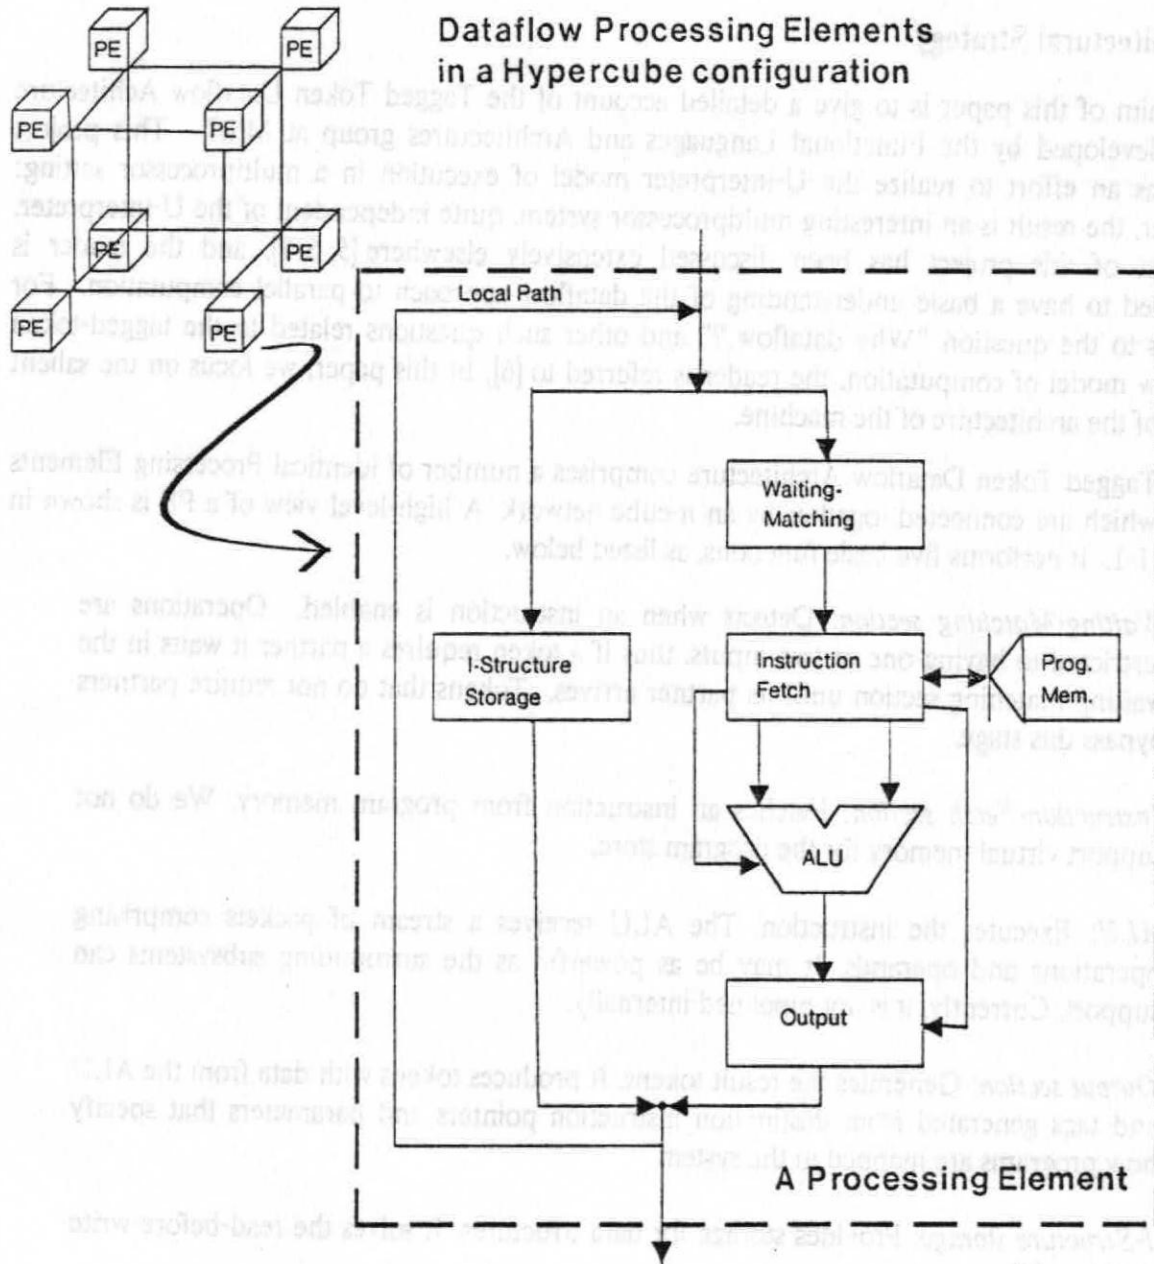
PE

PE

PE

PE

PE

PE

PE

PE

Dataflow Processing Elements in a Hypercube configuration

Local Path

Waiting-Matching

I-Structure Storage

Instruction Fetch

Prog. Mem.

ALU

Output

A Processing Element